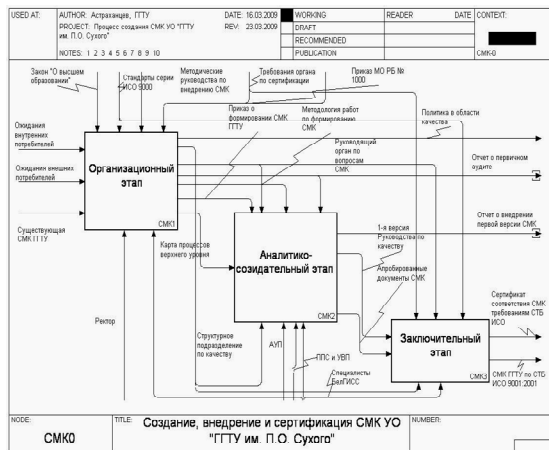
USED AT: AUTHOR: Астраханцев, ГГТУ DATE: 16.03.2009 WORKING READER DATE CONTEXT:
PROJECT: Процесс создания СМК УО "ГГТУ им. П.О. Сухого" REV: 23.03.2009 DRAFT
RECOMMENDED
NOTES: 1 2 3 4 5 6 7 8 9 10 PUBLICATION CMK-0

Закон "О высшем образовании"
Стандарты серии ИСО 9000
Методические руководства по внедрению СМК
Требования органа по сертификации
Приказ МО РБ № 1000
Ожидания внутренних потребителей
Ожидания внешних потребителей
Существующая СМК ГГТУ
Приказ о формировании СМК ГГТУ
Методология работ по формированию СМК
Политика в области качества
Руководящий орган по вопросам СМК
Отчет о первичном аудите
Организационный этап
СМК1
Отчет о внедрении первой версии СМК
Карта процессов верхнего уровня
1-я версия Руководства по качеству
Аналитико-созидательный этап
Апробированные документы СМК
СМК2
Ректор
Структурное подразделение по качеству
АУП
ППС и УВП
Специалисты БелГИСС
Сертификат соответствия СМК требованиям СТБ ИСО
Заключительный этап
СМК3
СМК ГГТУ по СТБ ИСО 9001:2001

NODE: CMK0
TITLE: Создание, внедрение и сертификация СМК УО "ГГТУ им. П.О. Сухого"
NUMBER: